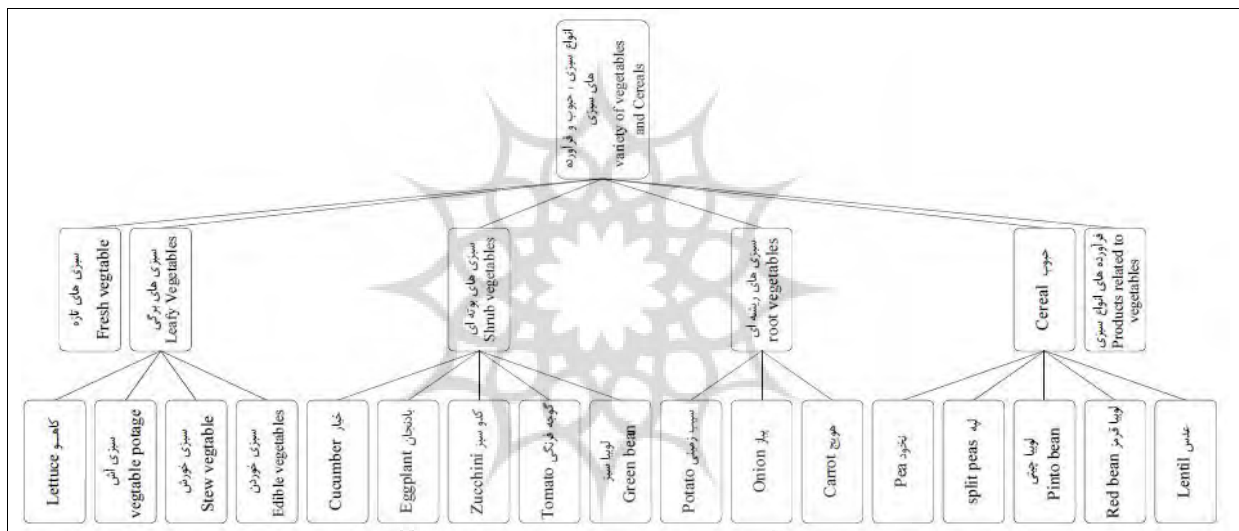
انواع سبزی ، حبوب و فرآورده های سبزی
variety of vegetables and Cereals

سبزی های تازه
Fresh vegetable

سبزی های برگی
Leafy Vegetables

سبزی های بوته ای
Shrub vegetables

سبزی های ریشه ای
root vegetables

حبوب
Cereal

فرآورده های انواع سبزی
Products related to vegetables

Lettuce کاهو

سبزی آش
vegetable potage

سبزی خورش
Stew vegetable

سبزی خوردن
Edible vegetables

Cucumber خیار

Eggplant بادنجان

Zucchini کدو سبز

Tomato گوجه فرنگی

لوبیا سبز
Green bean

Potato سیب زمینی

Onion پیاز

Carrot هویج

Pea نخود

split peas لپه

لوبیا چیتی
Pinto bean

Red bean لوبیا قرمز

Lentil عدس